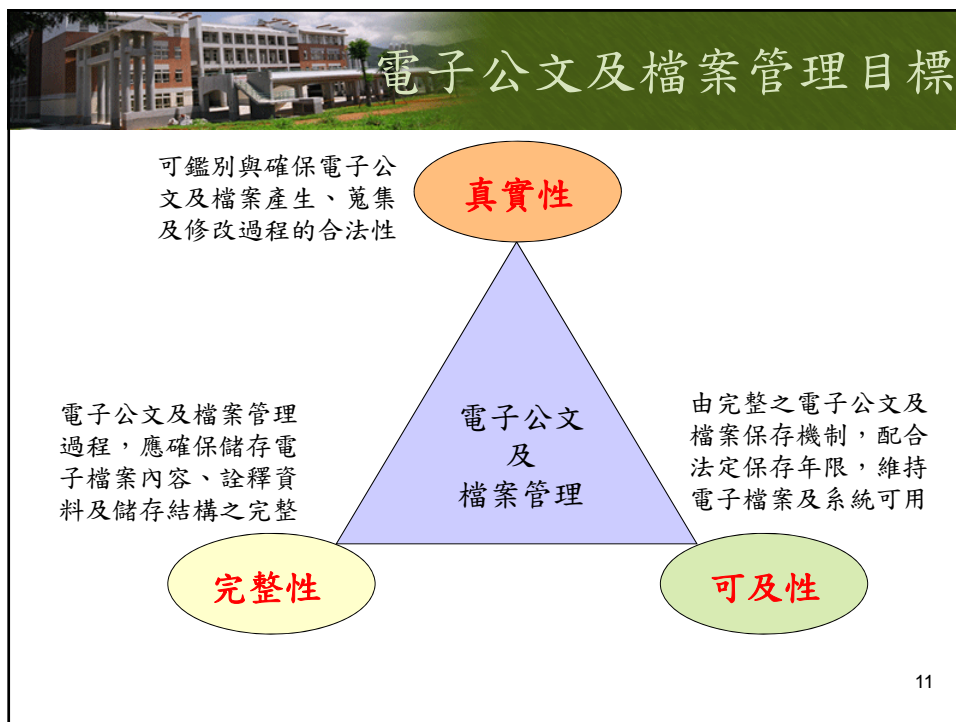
電子公文及檔案管理目標

可鑑別與確保電子公文及檔案產生、蒐集及修改過程的合法性

真實性

電子公文及檔案管理過程，應確保儲存電子檔案內容、詮釋資料及儲存結構之完整

電子公文
及
檔案管理

由完整之電子公文及檔案保存機制，配合法定保存年限，維持電子檔案及系統可用

完整性

可及性

11